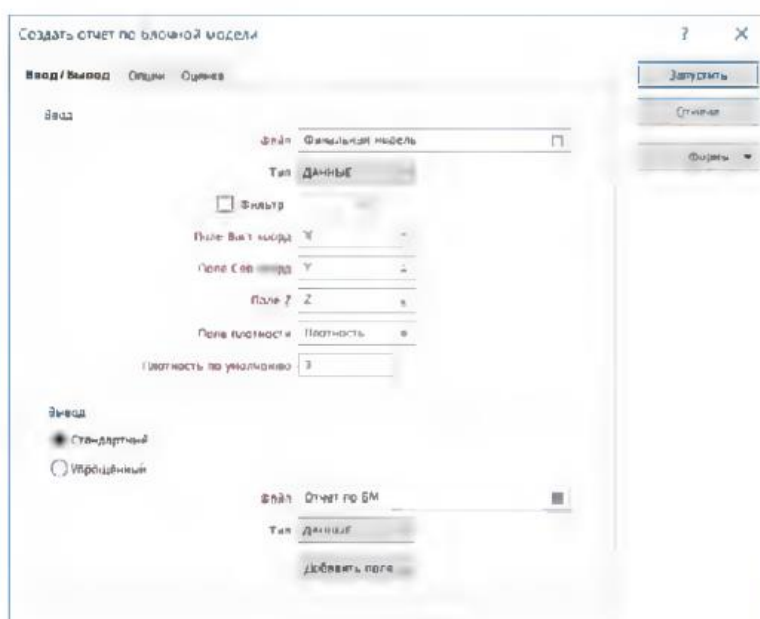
Создать отчет по блочной модели

?

Ввод / Вывод Опции Оценка

Запустить

Отмена

Формы

Ввод

Файл Финальная модель

Тип ДАННЫЕ

Фильтр

Поле Вост коорд X

Поле Сев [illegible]рд Y

Поле Z Z

Поле плотности Плотность

Плотность по умолчанию 3

Вывод

Стандартный

Упрощенный

Файл Отчет по БМ

Тип ДАННЫЕ

Добавить поле